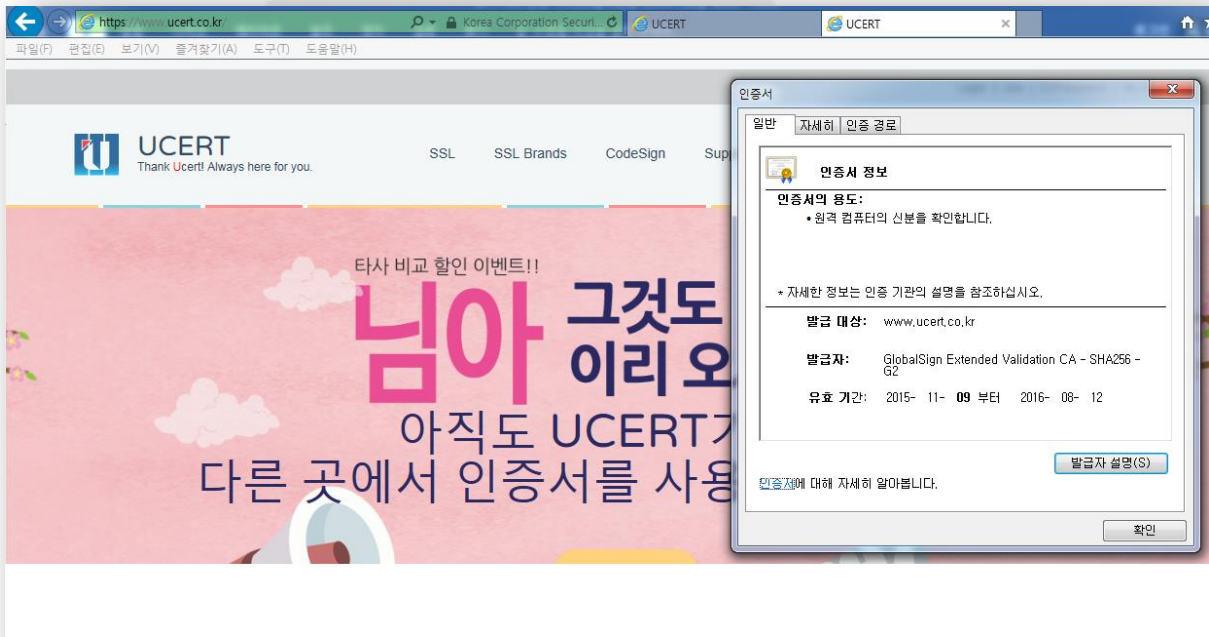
https://www.ucert.co.kr/
Korea Corporation Securi...
UCERT
UCERT

파일(F) 편집(E) 보기(V) 즐겨찾기(A) 도구(T) 도움말(H)

UCERT
Thank Ucert! Always here for you.

SSL SSL Brands CodeSign Supp

타사 비교 할인 이벤트!!
님아 그것도
이리 오
아직도 UCERT가
다른 곳에서 인증서를 사용

인증서
일반 자세히 인증 경로
인증서 정보
인증서의 용도:
• 원격 컴퓨터의 신분을 확인합니다.
* 자세한 정보는 인증 기관의 설명을 참조하십시오.
발급 대상: www.ucert.co.kr
발급자: GlobalSign Extended Validation CA - SHA256 - G2
유효 기간: 2015- 11- 09 부터 2016- 08- 12
발급자 설명(S)
인증서에 대해 자세히 알아봅니다.
확인